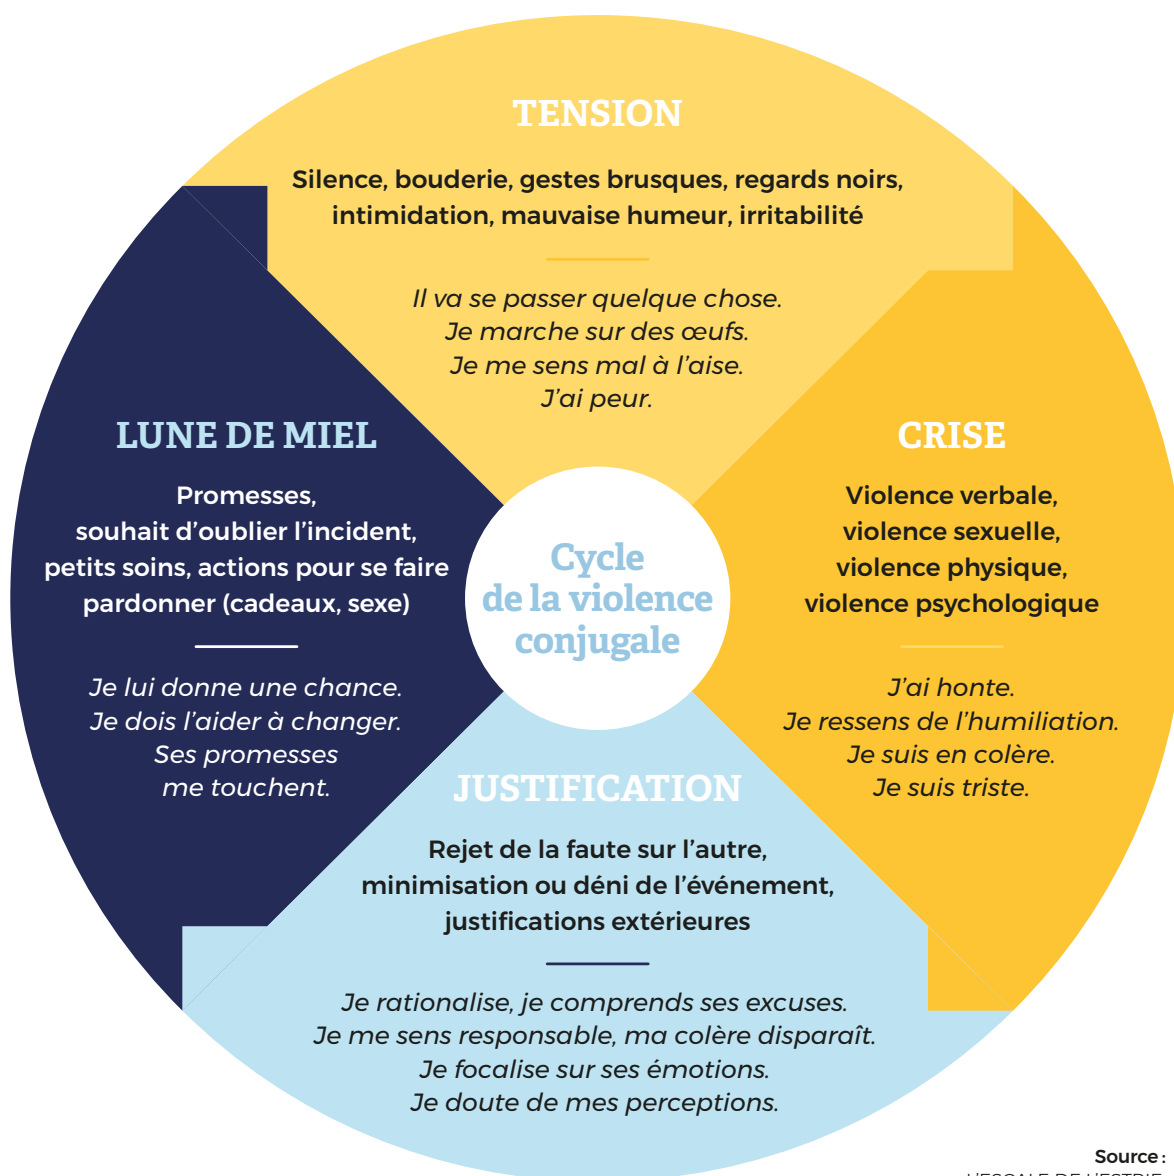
TENSION

Silence, bouderie, gestes brusques, regards noirs, intimidation, mauvaise humeur, irritabilité

Il va se passer quelque chose.
Je marche sur des œufs.
Je me sens mal à l'aise.
J'ai peur.

LUNE DE MIEL

Promesses, souhait d'oublier l'incident, petits soins, actions pour se faire pardonner (cadeaux, sexe)

Je lui donne une chance.
Je dois l'aider à changer.
Ses promesses me touchent.

Cycle de la violence conjugale

CRISE

Violence verbale, violence sexuelle, violence physique, violence psychologique

J'ai honte.
Je ressens de l'humiliation.
Je suis en colère.
Je suis triste.

JUSTIFICATION

Rejet de la faute sur l'autre, minimisation ou déni de l'événement, justifications extérieures

Je rationalise, je comprends ses excuses.
Je me sens responsable, ma colère disparaît.
Je focalise sur ses émotions.
Je doute de mes perceptions.

Source :
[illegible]